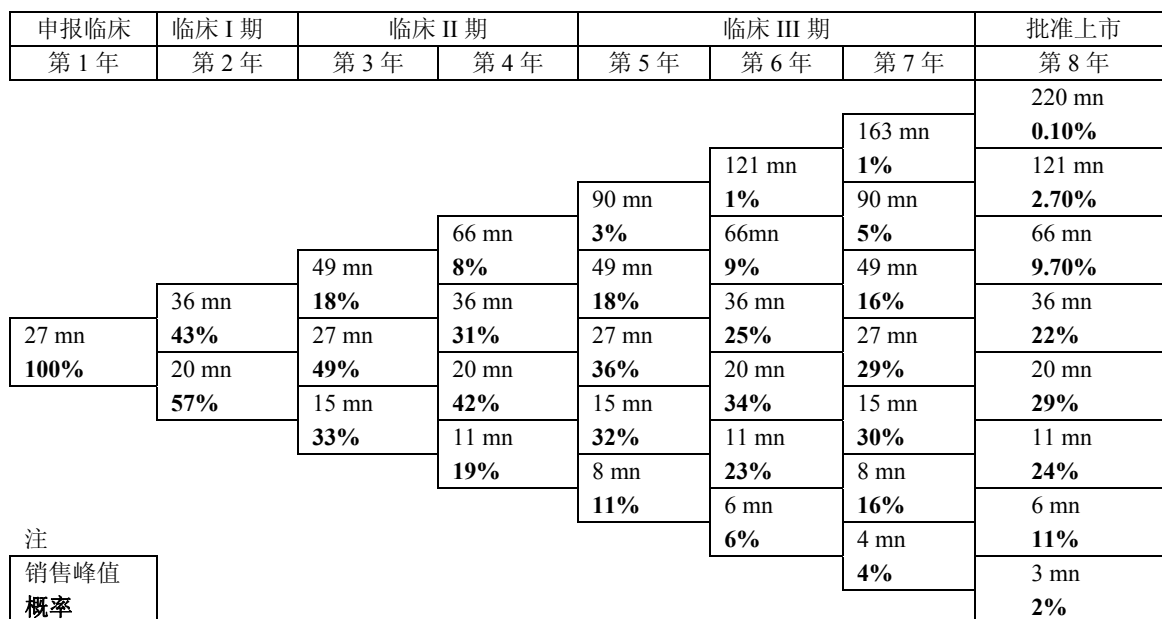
| 申报临床 | 临床 I 期 | 临床 II 期 | | 临床 III 期 | | | 批准上市 |
|---|---|---|---|---|---|---|---|
| 第 1 年 | 第 2 年 | 第 3 年 | 第 4 年 | 第 5 年 | 第 6 年 | 第 7 年 | 第 8 年 |

220 mn
0.10%
163 mn
1%
121 mn
121 mn
1%
2.70%
90 mn
90 mn
5%
3%
66mn
66 mn
66 mn
8%
9%
9.70%
49 mn
49 mn
49 mn
18%
18%
16%
36 mn
36 mn
36 mn
36 mn
43%
31%
25%
22%
27 mn
27 mn
27 mn
27 mn
27 mn
100%
49%
36%
29%
20 mn
20 mn
20 mn
20 mn
20 mn
57%
42%
34%
29%
15 mn
15 mn
15 mn
15 mn
33%
32%
30%
11 mn
11 mn
11 mn
19%
23%
24%
8 mn
8 mn
11%
16%
6 mn
6 mn
6%
11%
4 mn
4%
3 mn
2%

注
销售峰值
概率